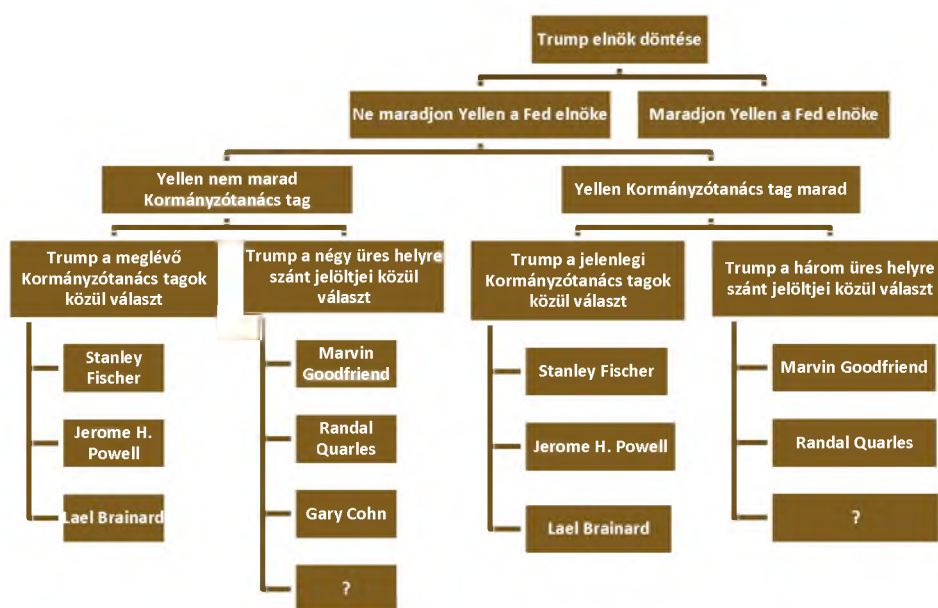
Trump elnök döntése

Ne maradjon Yellen a Fed elnöke

Maradjon Yellen a Fed elnöke

Yellen nem marad Kormányzótanács tag

Yellen Kormányzótanács tag marad

Trump a meglévő Kormányzótanács tagok közül választ

Stanley Fischer

Jerome H. Powell

Lael Brainard

Trump a négy üres helyre szánt jelöltjei közül választ

Marvin Goodfriend

Randal Quarles

Gary Cohn

?

Trump a jelenlegi Kormányzótanács tagok közül választ

Stanley Fischer

Jerome H. Powell

Lael Brainard

Trump a három üres helyre szánt jelöltjei közül választ

Marvin Goodfriend

Randal Quarles

?